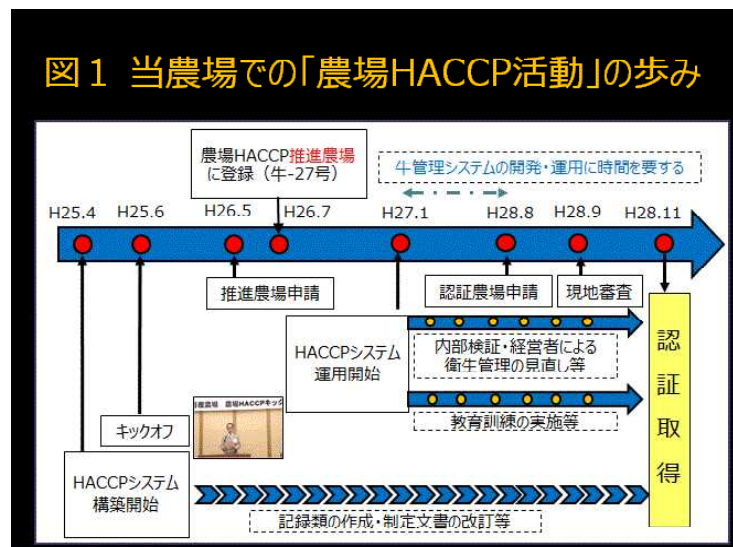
図１ 当農場での「農場HACCP活動」の歩み

農場HACCP推進農場に登録（牛-27号）

牛管理システムの開発・運用に時間を要する

H25.4　H25.6　H26.5　H26.7　H27.1　H28.8　H28.9　H28.11

推進農場申請

認証農場申請

現地審査

HACCPシステム運用開始

内部検証・経営者による衛生管理の見直し等

教育訓練の実施等

キックオフ

農場HACCPキック

HACCPシステム構築開始

記録類の作成・制定文書の改訂等

認証取得